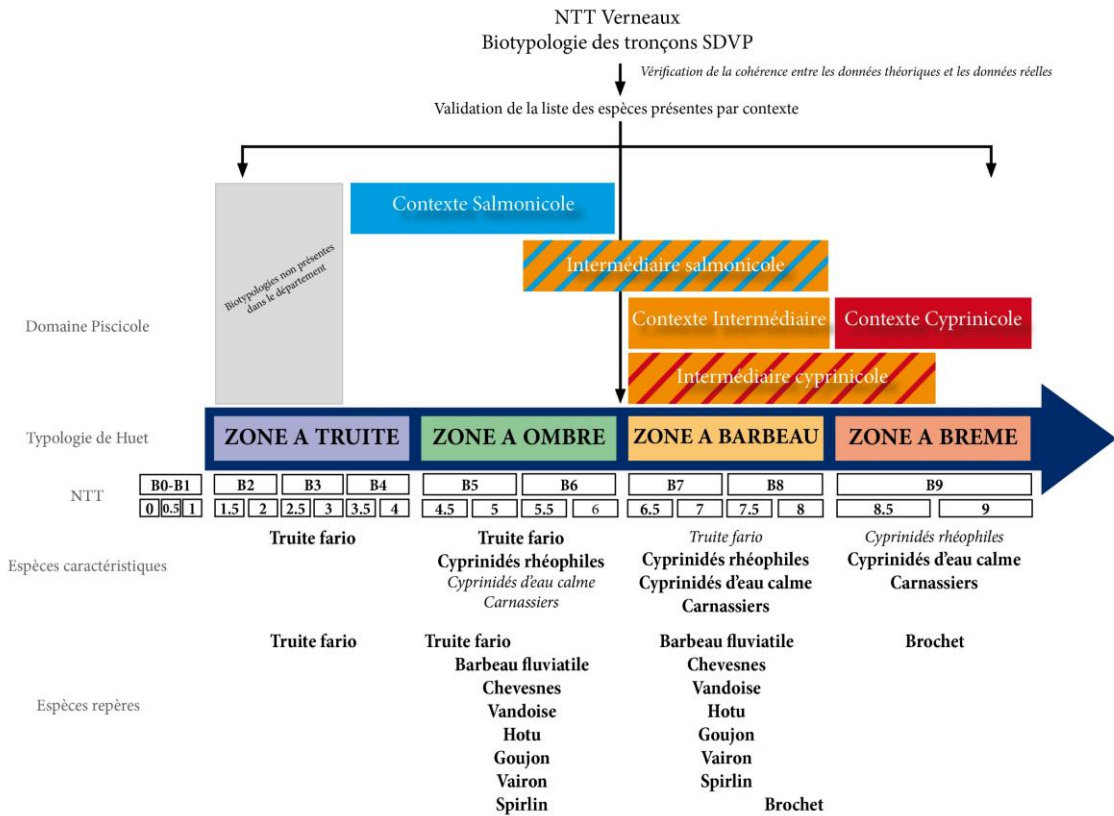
NTT Verneaux
Biotypologie des tronçons SDVP

Vérification de la cohérence entre les données théoriques et les données réelles

Validation de la liste des espèces présentes par contexte

Biotypologies non présentes dans le département

Contexte Salmonicole

Intermédiaire salmonicole

Domaine Piscicole

Contexte Intermédiaire

Contexte Cyprinicole

Intermédiaire cyprinicole

Typologie de Huet

ZONE A TRUITE

ZONE A OMBRE

ZONE A BARBEAU

ZONE A BREME

NTT

| B0-B1 | B2 | B3 | B4 | B5 | B6 | B7 | B8 | B9 |
|---|---|---|---|---|---|---|---|---|
| 0 0.5 1 | 1.5 2 | 2.5 3 | 3.5 4 | 4.5 5 | 5.5 6 | 6.5 7 | 7.5 8 | 8.5 9 |

Espèces caractéristiques

Truite fario

Truite fario
Cyprinidés rhéophiles
Cyprinidés d'eau calme
Carnassiers

Truite fario
Cyprinidés rhéophiles
Cyprinidés d'eau calme
Carnassiers

Cyprinidés rhéophiles
Cyprinidés d'eau calme
Carnassiers

Espèces repères

Truite fario

Truite fario
Barbeau fluviatile
Chevesnes
Vandoise
Hotu
Goujon
Vairon
Spirlin

Barbeau fluviatile
Chevesnes
Vandoise
Hotu
Goujon
Vairon
Spirlin
Brochet

Brochet